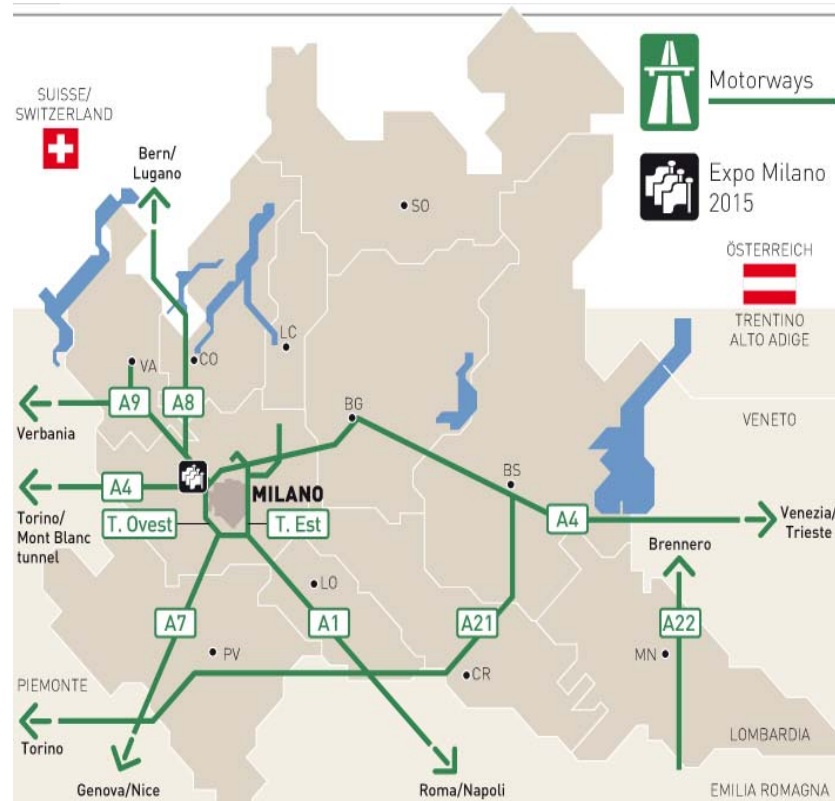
Motorways

Expo Milano 2015

SUISSE/ SWITZERLAND

Bern/ Lugano

SO

ÖSTERREICH

TRENTINO ALTO ADIGE

LC

CO

VA

A9

A8

Verbania

BG

VENETO

BS

A4

MILANO

Torino/ Mont Blanc tunnel

T. Ovest

T. Est

A4

Venezia/ Trieste

Brennero

LO

A7

A1

A21

A22

PV

MN

CR

PIEMONTE

Torino

LOMBARDIA

Genova/Nice

Roma/Napoli

EMILIA ROMAGNA